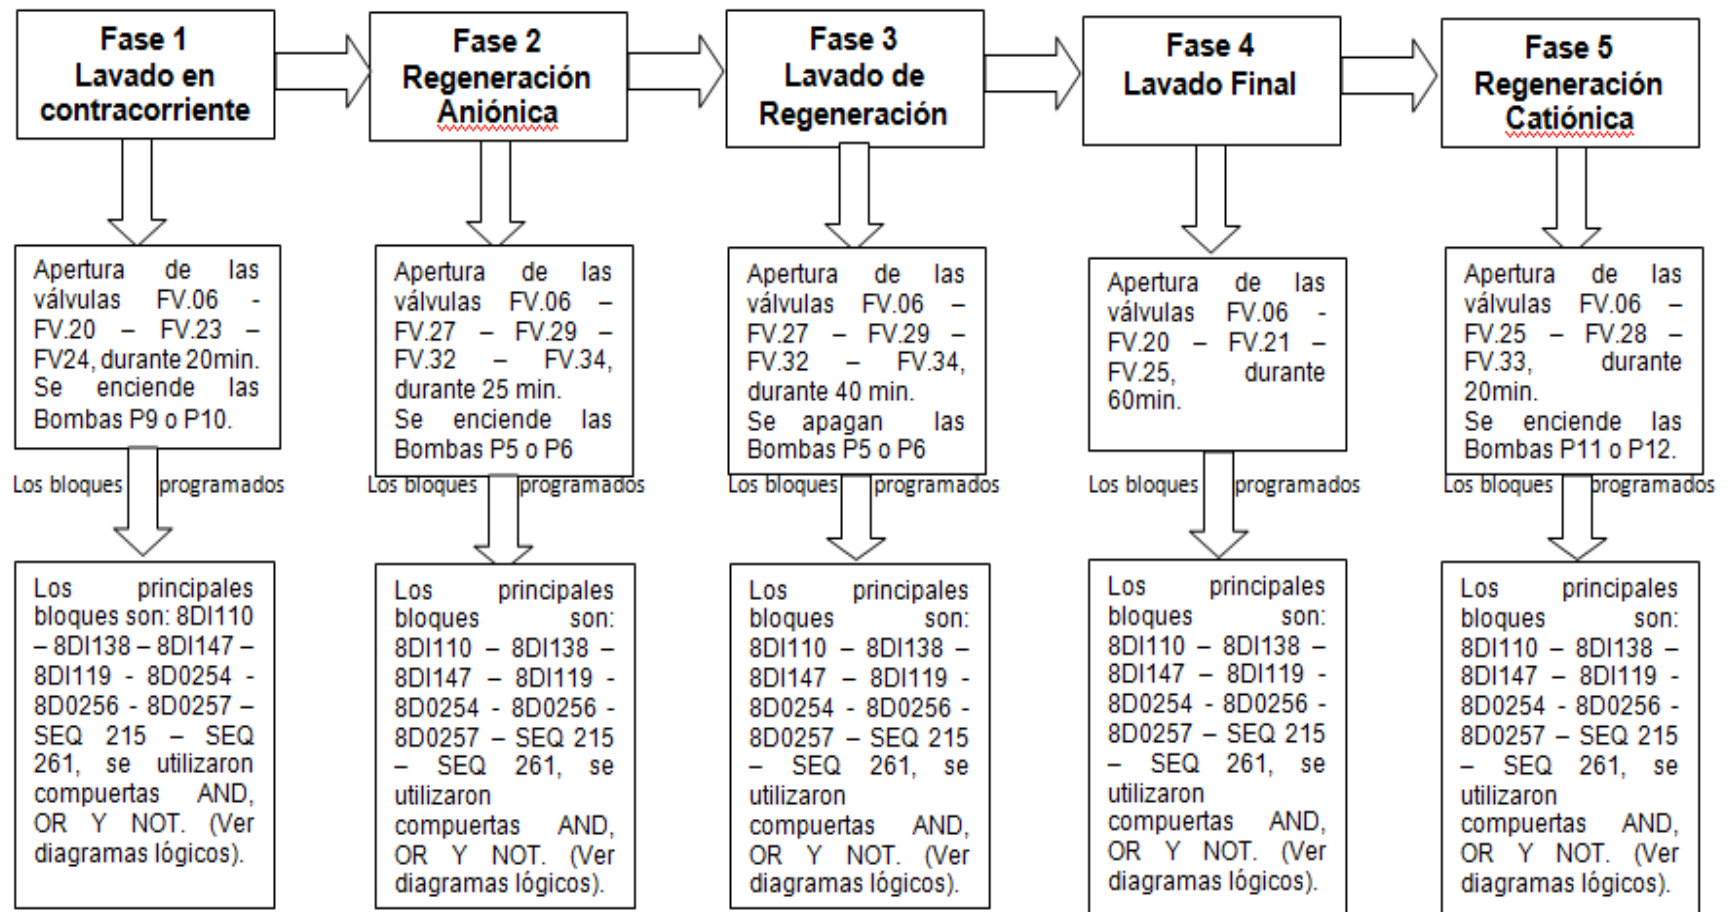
Fase 1
Lavado en contracorriente

Apertura de las válvulas FV.06 - FV.20 – FV.23 – FV24, durante 20min. Se enciende las Bombas P9 o P10.

Los bloques programados

Los principales bloques son: 8DI110 – 8DI138 – 8DI147 – 8DI119 - 8D0254 - 8D0256 - 8D0257 – SEQ 215 – SEQ 261, se utilizaron compuertas AND, OR Y NOT. (Ver diagramas lógicos).

Fase 2
Regeneración Aniónica

Apertura de las válvulas FV.06 – FV.27 – FV.29 – FV.32 – FV.34, durante 25 min. Se enciende las Bombas P5 o P6

Los bloques programados

Los principales bloques son: 8DI110 – 8DI138 – 8DI147 – 8DI119 - 8D0254 - 8D0256 - 8D0257 – SEQ 215 – SEQ 261, se utilizaron compuertas AND, OR Y NOT. (Ver diagramas lógicos).

Fase 3
Lavado de Regeneración

Apertura de las válvulas FV.06 – FV.27 – FV.29 – FV.32 – FV.34, durante 40 min. Se apagan las Bombas P5 o P6

Los bloques programados

Los principales bloques son: 8DI110 – 8DI138 – 8DI147 – 8DI119 - 8D0254 - 8D0256 - 8D0257 – SEQ 215 – SEQ 261, se utilizaron compuertas AND, OR Y NOT. (Ver diagramas lógicos).

Fase 4
Lavado Final

Apertura de las válvulas FV.06 - FV.20 – FV.21 – FV.25, durante 60min.

Los bloques programados

Los principales bloques son: 8DI110 – 8DI138 – 8DI147 – 8DI119 - 8D0254 - 8D0256 - 8D0257 – SEQ 215 – SEQ 261, se utilizaron compuertas AND, OR Y NOT. (Ver diagramas lógicos).

Fase 5
Regeneración Catiónica

Apertura de las válvulas FV.06 – FV.25 – FV.28 – FV.33, durante 20min. Se enciende las Bombas P11 o P12.

Los bloques programados

Los principales bloques son: 8DI110 – 8DI138 – 8DI147 – 8DI119 - 8D0254 - 8D0256 - 8D0257 – SEQ 215 – SEQ 261, se utilizaron compuertas AND, OR Y NOT. (Ver diagramas lógicos).